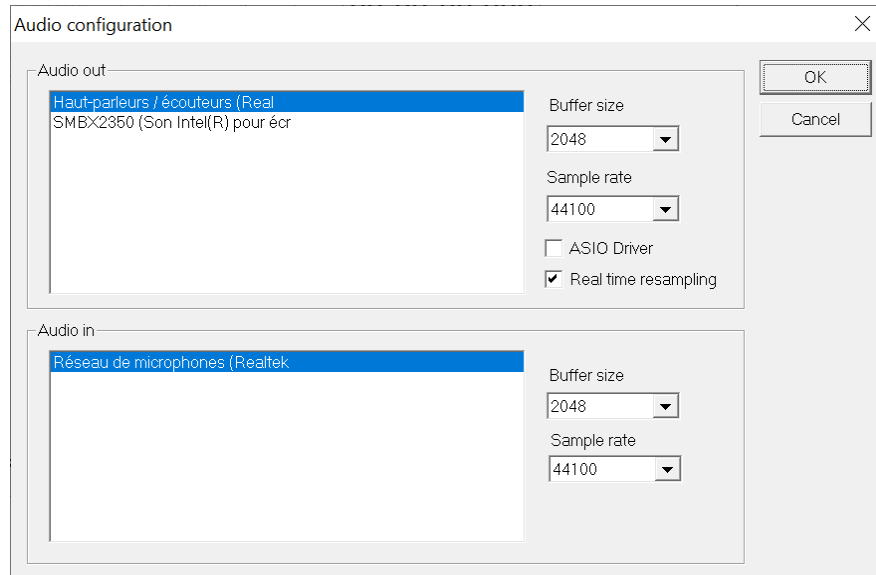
Audio configuration

Audio out

Haut-parleurs / écouteurs (Real
SMBX2350 (Son Intel(R) pour écr

Buffer size
2048

Sample rate
44100

ASIO Driver
Real time resampling

OK
Cancel

Audio in

Réseau de microphones (Realtek

Buffer size
2048

Sample rate
44100